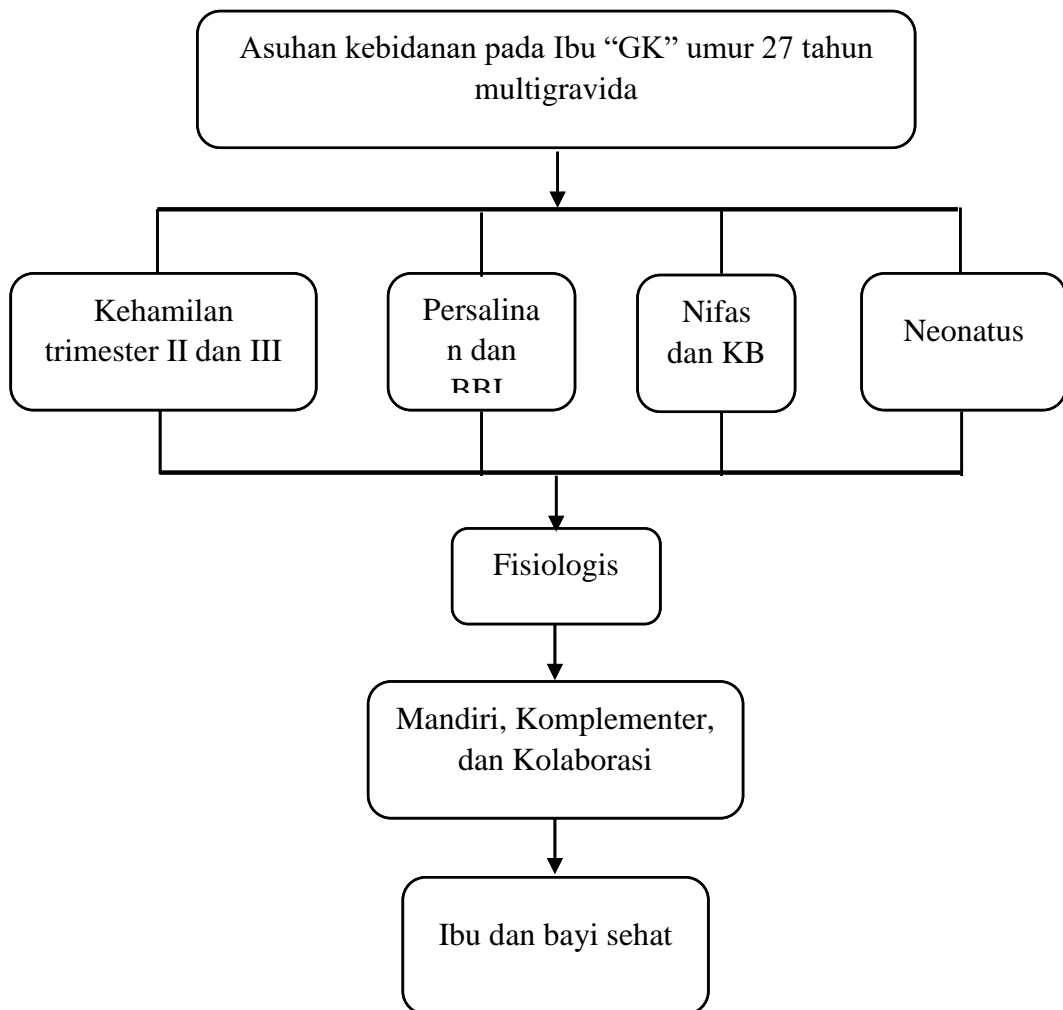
Asuhan kebidanan pada Ibu "GK" umur 27 tahun multigravida

Kehamilan trimester II dan III

Persalinan dan BBL

Nifas dan KB

Neonatus

Fisiologis

Mandiri, Komplementer, dan Kolaborasi

Ibu dan bayi sehat